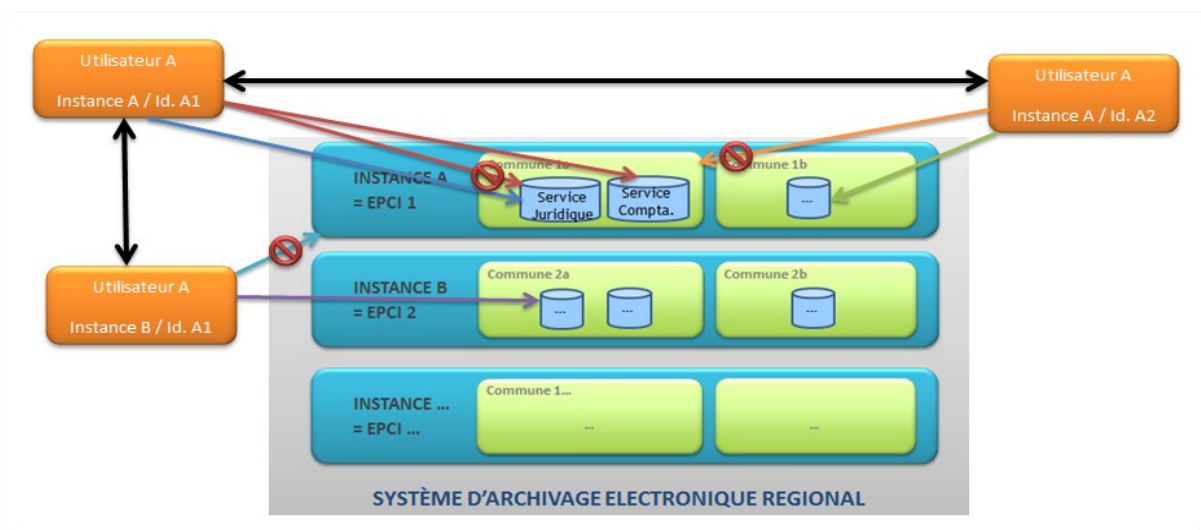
Utilisateur A

Instance A / Id. A1

Utilisateur A

Instance A / Id. A2

INSTANCE A
= EPCI 1

Commune 1a

Service Juridique

Service Compta.

Commune 1b

...

Utilisateur A

Instance B / Id. A1

INSTANCE B
= EPCI 2

Commune 2a

...

...

Commune 2b

...

INSTANCE ...
= EPCI ...

Commune 1...

...

...

SYSTÈME D'ARCHIVAGE ELECTRONIQUE REGIONAL